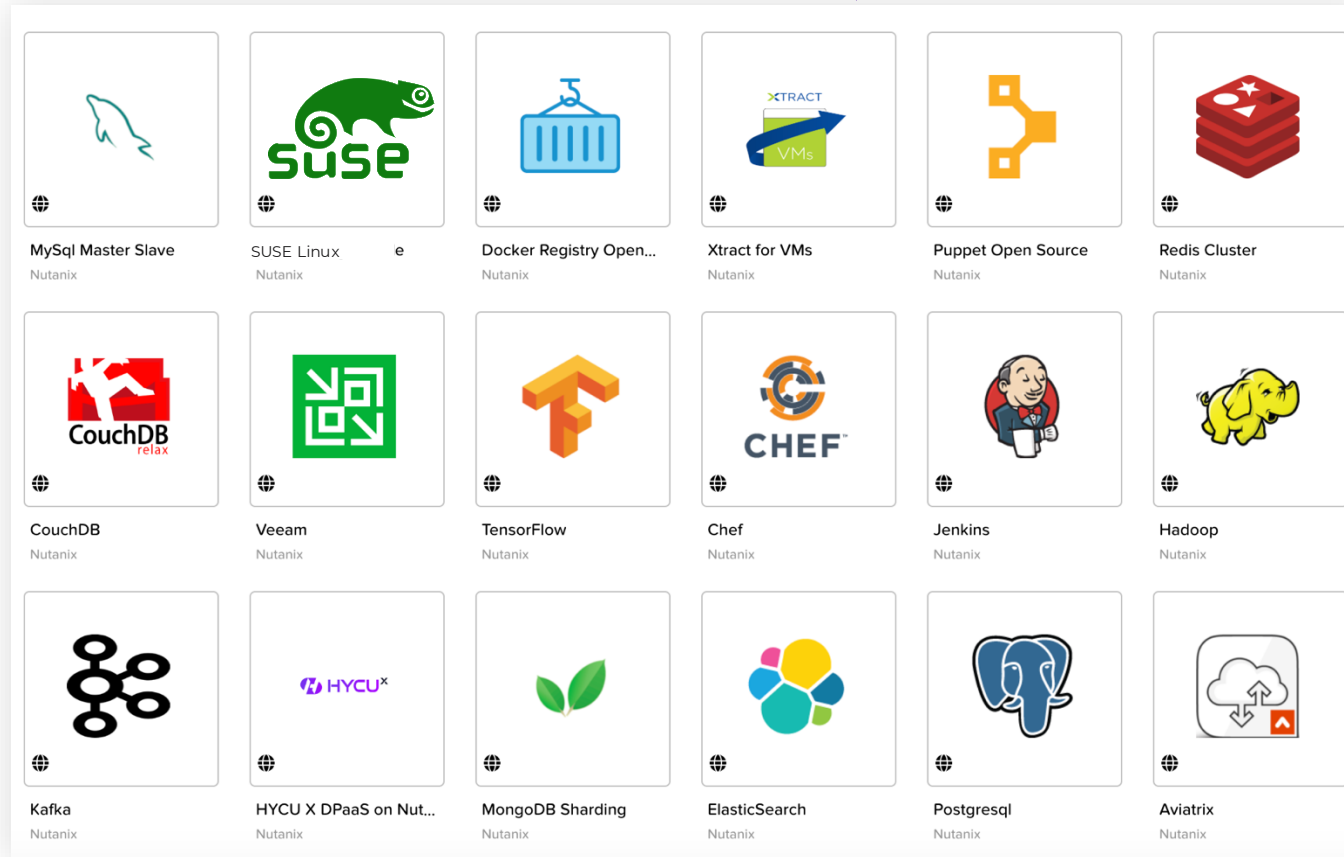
MySql Master Slave
Nutanix

SUSE
SUSE Linux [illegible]e
Nutanix

Docker Registry Open...
Nutanix

XTRACT
VMs
Xtract for VMs
Nutanix

Puppet Open Source
Nutanix

Redis Cluster
Nutanix

CouchDB
relax
CouchDB
Nutanix

Veeam
Nutanix

TensorFlow
Nutanix

CHEF™
Chef
Nutanix

Jenkins
Nutanix

Hadoop
Nutanix

Kafka
Nutanix

HYCU$^X$
HYCU X DPaaS on Nut...
Nutanix

MongoDB Sharding
Nutanix

ElasticSearch
Nutanix

Postgresql
Nutanix

Aviatrix
Nutanix